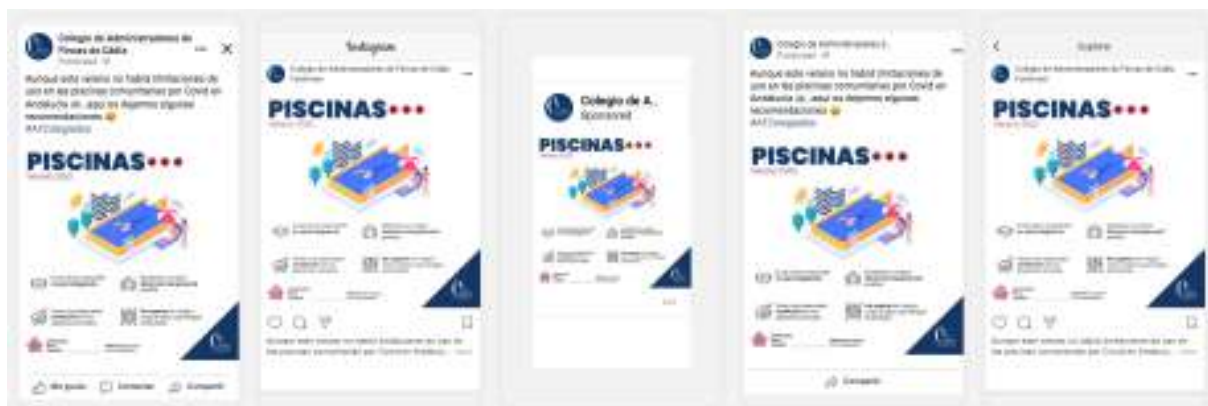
Colegio de Administradores de Fincas de Cádiz
Patrocinado

Aunque este verano no habrá limitaciones de uso en las piscinas comunitarias por Covid en Andalucía os ¡aquí os dejamos algunas recomendaciones 😉
#AFCompartir

PISCINAS•••
Verano 2022

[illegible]

Me gusta Comentar Compartir

Instagram
Colegio de Administradores de Fincas de Cádiz
Patrocinado

PISCINAS•••

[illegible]

Colegio de A.
Sponsored

PISCINAS•••

Colegio de Administradores d...

Aunque este verano no habrá limitaciones de uso en las piscinas comunitarias por Covid en Andalucía os ¡aquí os dejamos algunas recomendaciones 😉
#AFCompartir

PISCINAS•••

Compartir

Explorar
Colegio de Administradores de Fincas de Cádiz
Patrocinado

PISCINAS•••

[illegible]